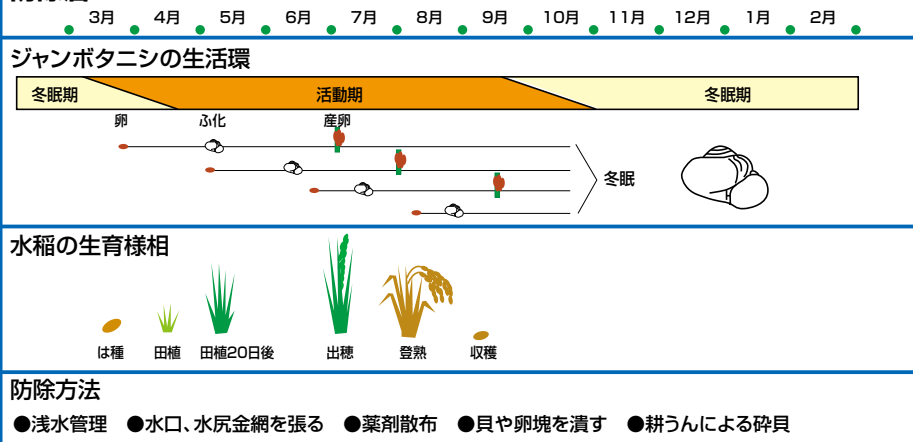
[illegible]

3月 4月 5月 6月 7月 8月 9月 10月 11月 12月 1月 2月

ジャンボタニシの生活環

冬眠期 活動期 冬眠期

卵 ふ化 産卵

冬眠

水稲の生育様相

は種 田植 田植20日後 出穂 登熟 収穫

防除方法

●浅水管理 ●水口、水尻金網を張る ●薬剤散布 ●貝や卵塊を潰す ●耕うんによる砕貝